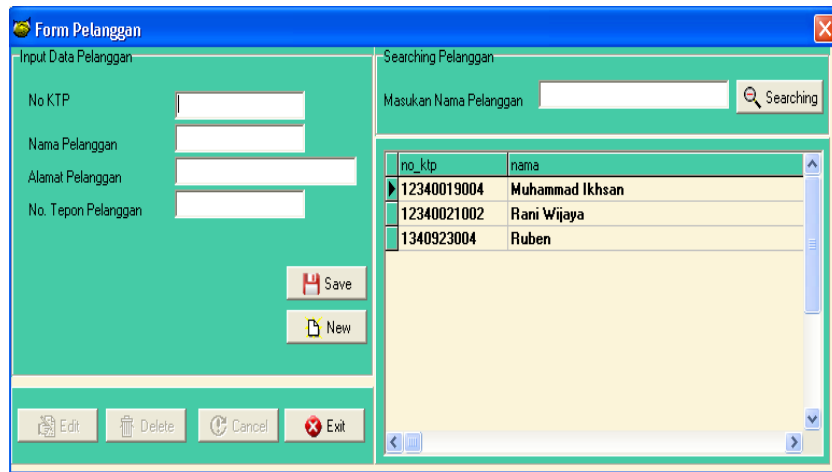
Form Pelanggan

Input Data Pelanggan

No KTP

Nama Pelanggan

Alamat Pelanggan

No. Tepon Pelanggan

Save

New

Edit

Delete

Cancel

Exit

Searching Pelanggan

Masukan Nama Pelanggan

Searching

| no_ktp | nama |
|---|---|
| 12340019004 | Muhammad Ikhsan |
| 12340021002 | Rani Wijaya |
| 1340923004 | Ruben |